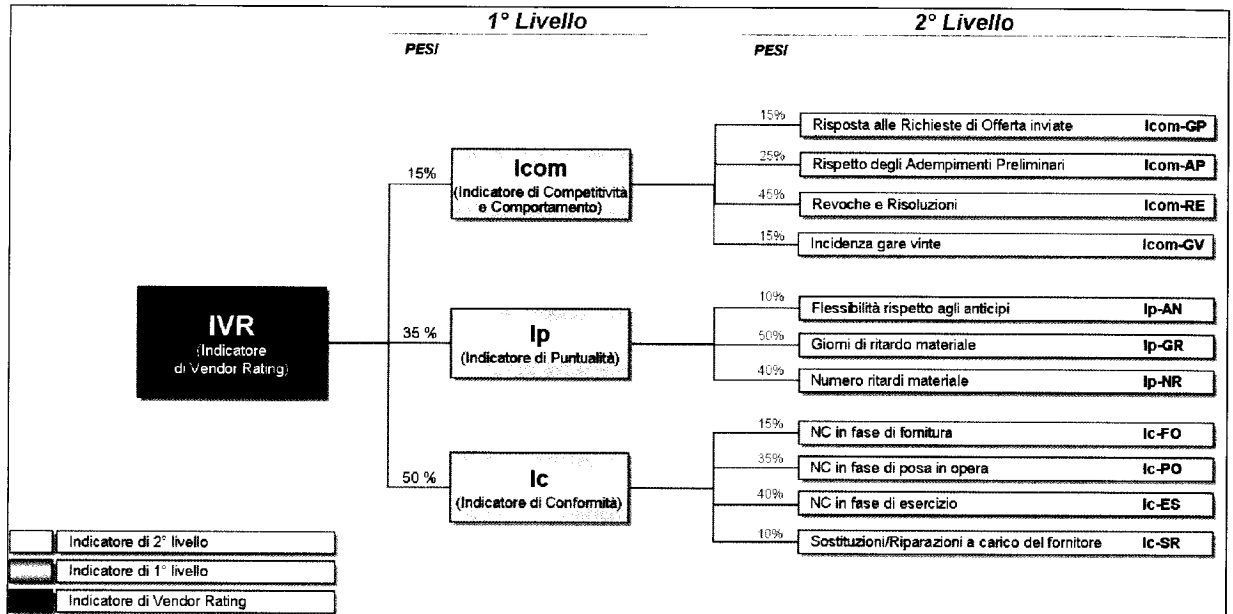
1° Livello

2° Livello

PESI

PESI

IVR
(Indicatore di Vendor Rating)

15%

Icom
(Indicatore di Competitività e Comportamento)

15%
Risposta alle Richieste di Offerta inviate
Icom-GP

25%
Rispetto degli Adempimenti Preliminari
Icom-AP

45%
Revoche e Risoluzioni
Icom-RE

15%
Incidenza gare vinte
Icom-GV

35 %

Ip
(Indicatore di Puntualità)

10%
Flessibilità rispetto agli anticipi
Ip-AN

50%
Giorni di ritardo materiale
Ip-GR

40%
Numero ritardi materiale
Ip-NR

50 %

Ic
(Indicatore di Conformità)

15%
NC in fase di fornitura
Ic-FO

35%
NC in fase di posa in opera
Ic-PO

40%
NC in fase di esercizio
Ic-ES

10%
Sostituzioni/Riparazioni a carico del fornitore
Ic-SR

Indicatore di 2° livello

Indicatore di 1° livello

Indicatore di Vendor Rating